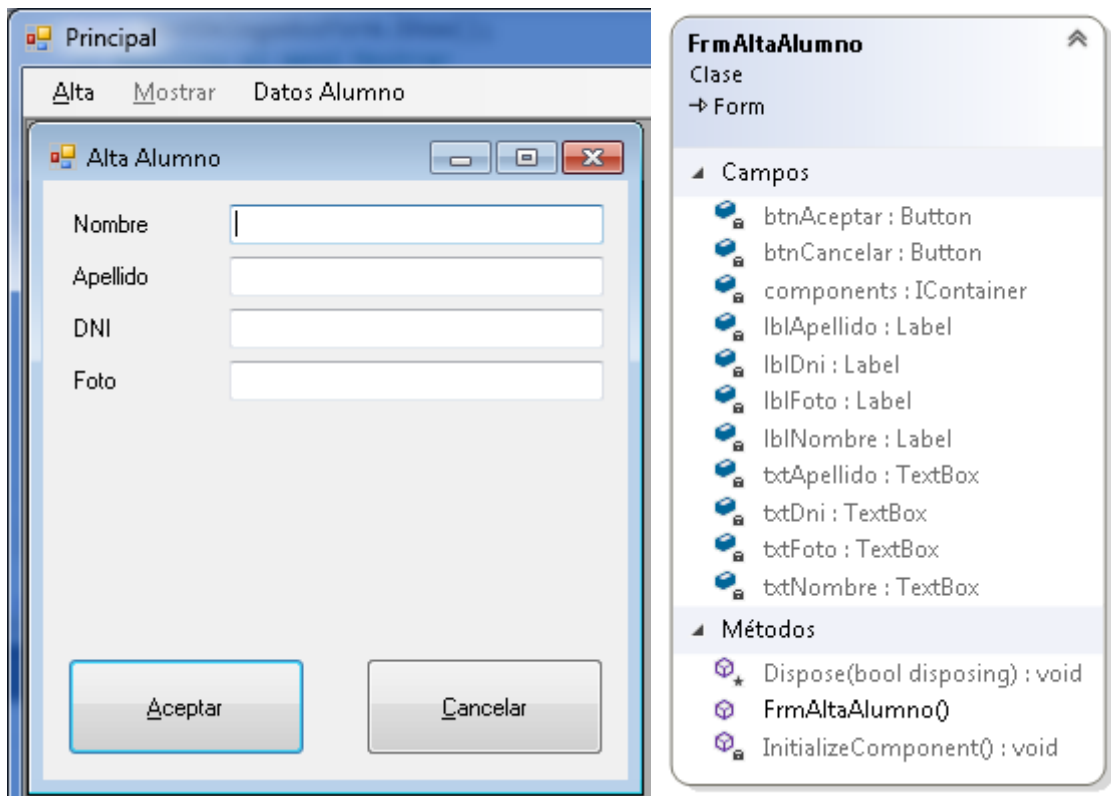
Principal

Alta Mostrar Datos Alumno

Alta Alumno

Nombre

Apellido

DNI

Foto

Aceptar

Cancelar

FrmAltaAlumno
Clase
→ Form

Campos
btnAceptar : Button
btnCancelar : Button
components : IContainer
lblApellido : Label
lblDni : Label
lblFoto : Label
lblNombre : Label
txtApellido : TextBox
txtDni : TextBox
txtFoto : TextBox
txtNombre : TextBox

Métodos
Dispose(bool disposing) : void
FrmAltaAlumno()
InitializeComponent() : void